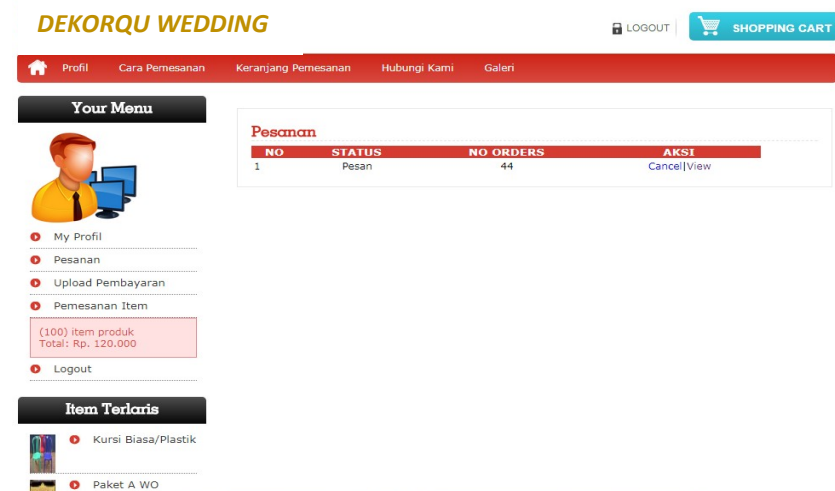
DEKORQU WEDDING

LOGOUT

SHOPPING CART

Profil Cara Pemesanan Keranjang Pemesanan Hubungi Kami Galeri

Your Menu

My Profil
Pesanan
Upload Pembayaran
Pemesanan Item

(100) item produk
Total: Rp. 120.000

Logout

Item Terlaris

Kursi Biasa/Plastik

Paket A WO

Pesanan

| NO | STATUS | NO ORDERS | AKSI |
|---|---|---|---|
| 1 | Pesan | 44 | Cancel\|View |